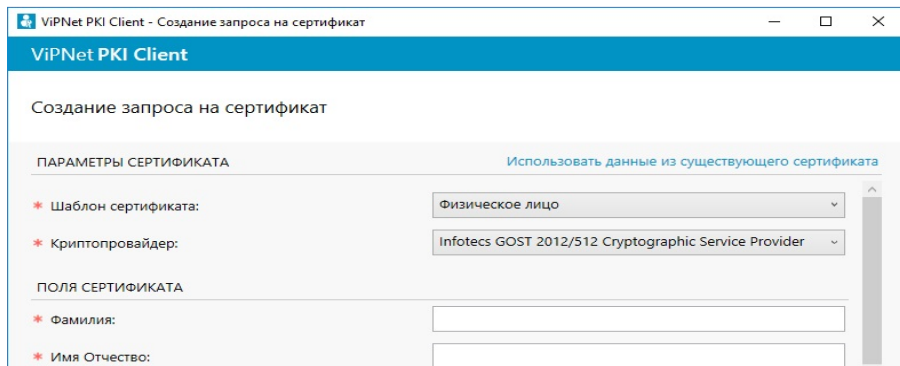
ViPNet PKI Client - Создание запроса на сертификат

ViPNet PKI Client

Создание запроса на сертификат

ПАРАМЕТРЫ СЕРТИФИКАТА

Использовать данные из существующего сертификата

* Шаблон сертификата: Физическое лицо

* Криптопровайдер: Infotecs GOST 2012/512 Cryptographic Service Provider

ПОЛЯ СЕРТИФИКАТА

* Фамилия:

* Имя Отчество: